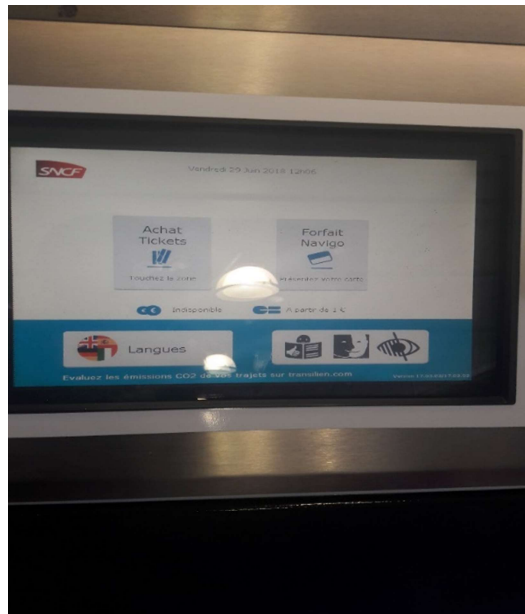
SNCF

Vendredi 29 Juin 2018 12h06

Achat Tickets

Touchez la zone

Forfait Navigo

Présentez votre carte

Indisponible

A partir de 1 €

Langues

Evaluez les émissions CO2 de vos trajets sur transilien.com

www.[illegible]